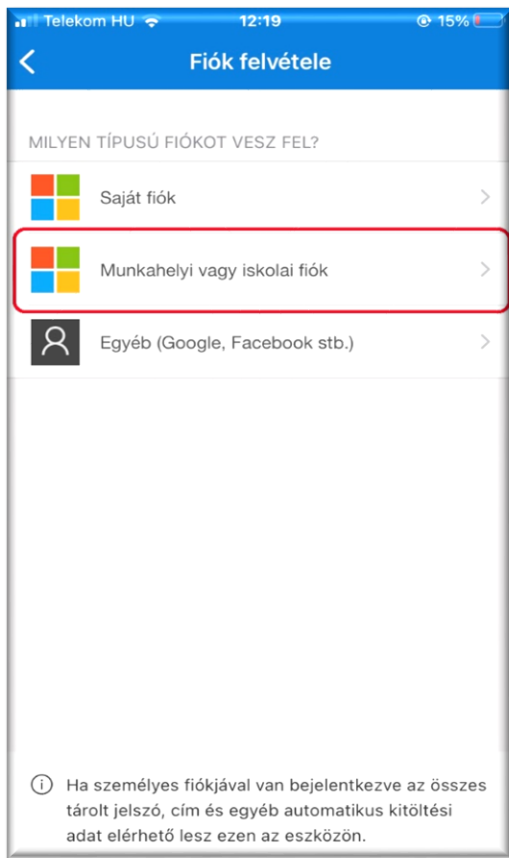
Telekom HU 12:19 15%

Fiók felvétele

MILYEN TÍPUSÚ FIÓKOT VESZ FEL?

Saját fiók

Munkahelyi vagy iskolai fiók

Egyéb (Google, Facebook stb.)

Ha személyes fiókjával van bejelentkezve az összes tárolt jelszó, cím és egyéb automatikus kitöltési adat elérhető lesz ezen az eszközön.